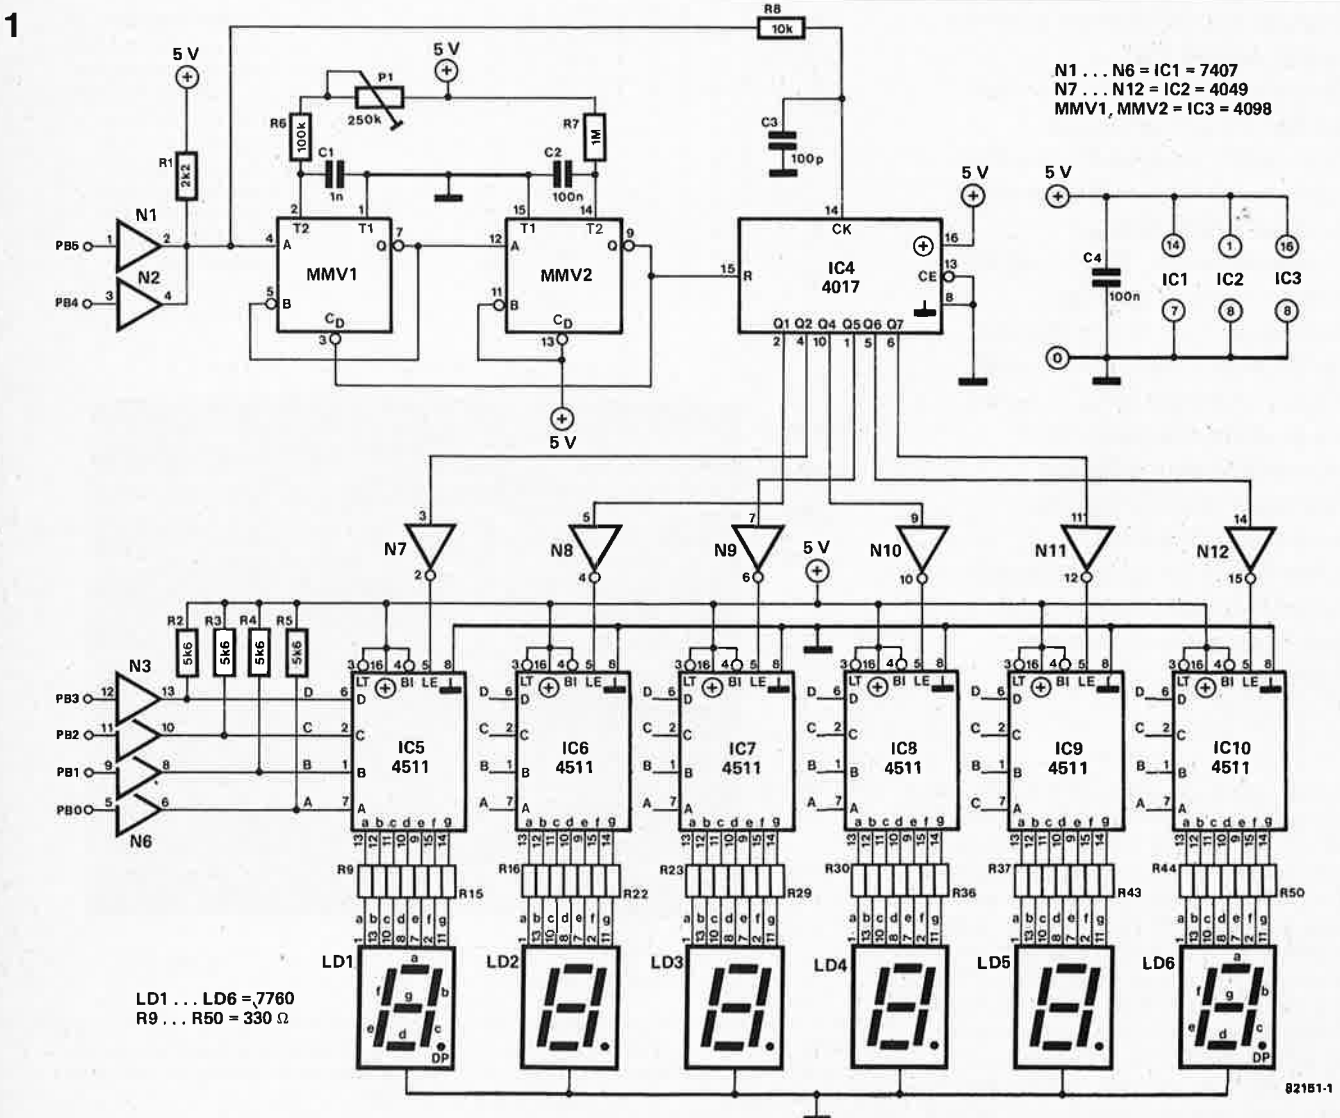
1

N1 . . . N6 = IC1 = 7407
N7 . . . N12 = IC2 = 4049
MMV1, MMV2 = IC3 = 4098

5 V
R1 2k2
PB5 1 N1 2
PB4 3 N2 4
5 V
R6 100k
P1 250k
R7 1M
C1 1n
C2 100n
R8 10k
C3 100p
2 T2 T1
4 A MMV1 7 Q
5 B
3 CD
15 T1 T2 14
12 A MMV2 9 Q
11 B
13 CD
5 V
5 V
14 CK
16
15 R IC4 4017
13 CE
8
Q1 Q2 Q4 Q5 Q6 Q7
2 4 10 1 5 6

5 V
C4 100n
14 1 16
IC1 IC2 IC3
7 8 8
0

3 N7 2
5 N8 4
7 N9 6
5 V
9 N10 10
11 N11 12
14 N12 15

R2 5k6 R3 5k6 R4 5k6 R5 5k6
PB3 12 N3 13
PB2 11 10
PB1 9 8
PB0 5 N6 6

3 16 4 5 8
LT BI LE
D 6
C 2
B 1
A 7
IC5 4511
IC6 4511
IC7 4511
IC8 4511
IC9 4511
IC10 4511
a b c d e f g
13 12 11 10 9 15 14
R9 R15
R16 R22
R23 R29
R30 R36
R37 R43
R44 R50
a b c d e f g
1 13 10 8 7 2 11

LD1 LD2 LD3 LD4 LD5 LD6
a f g b e d c DP

LD1 . . . LD6 = 7760
R9 . . . R50 = 330 Ω

82151-1